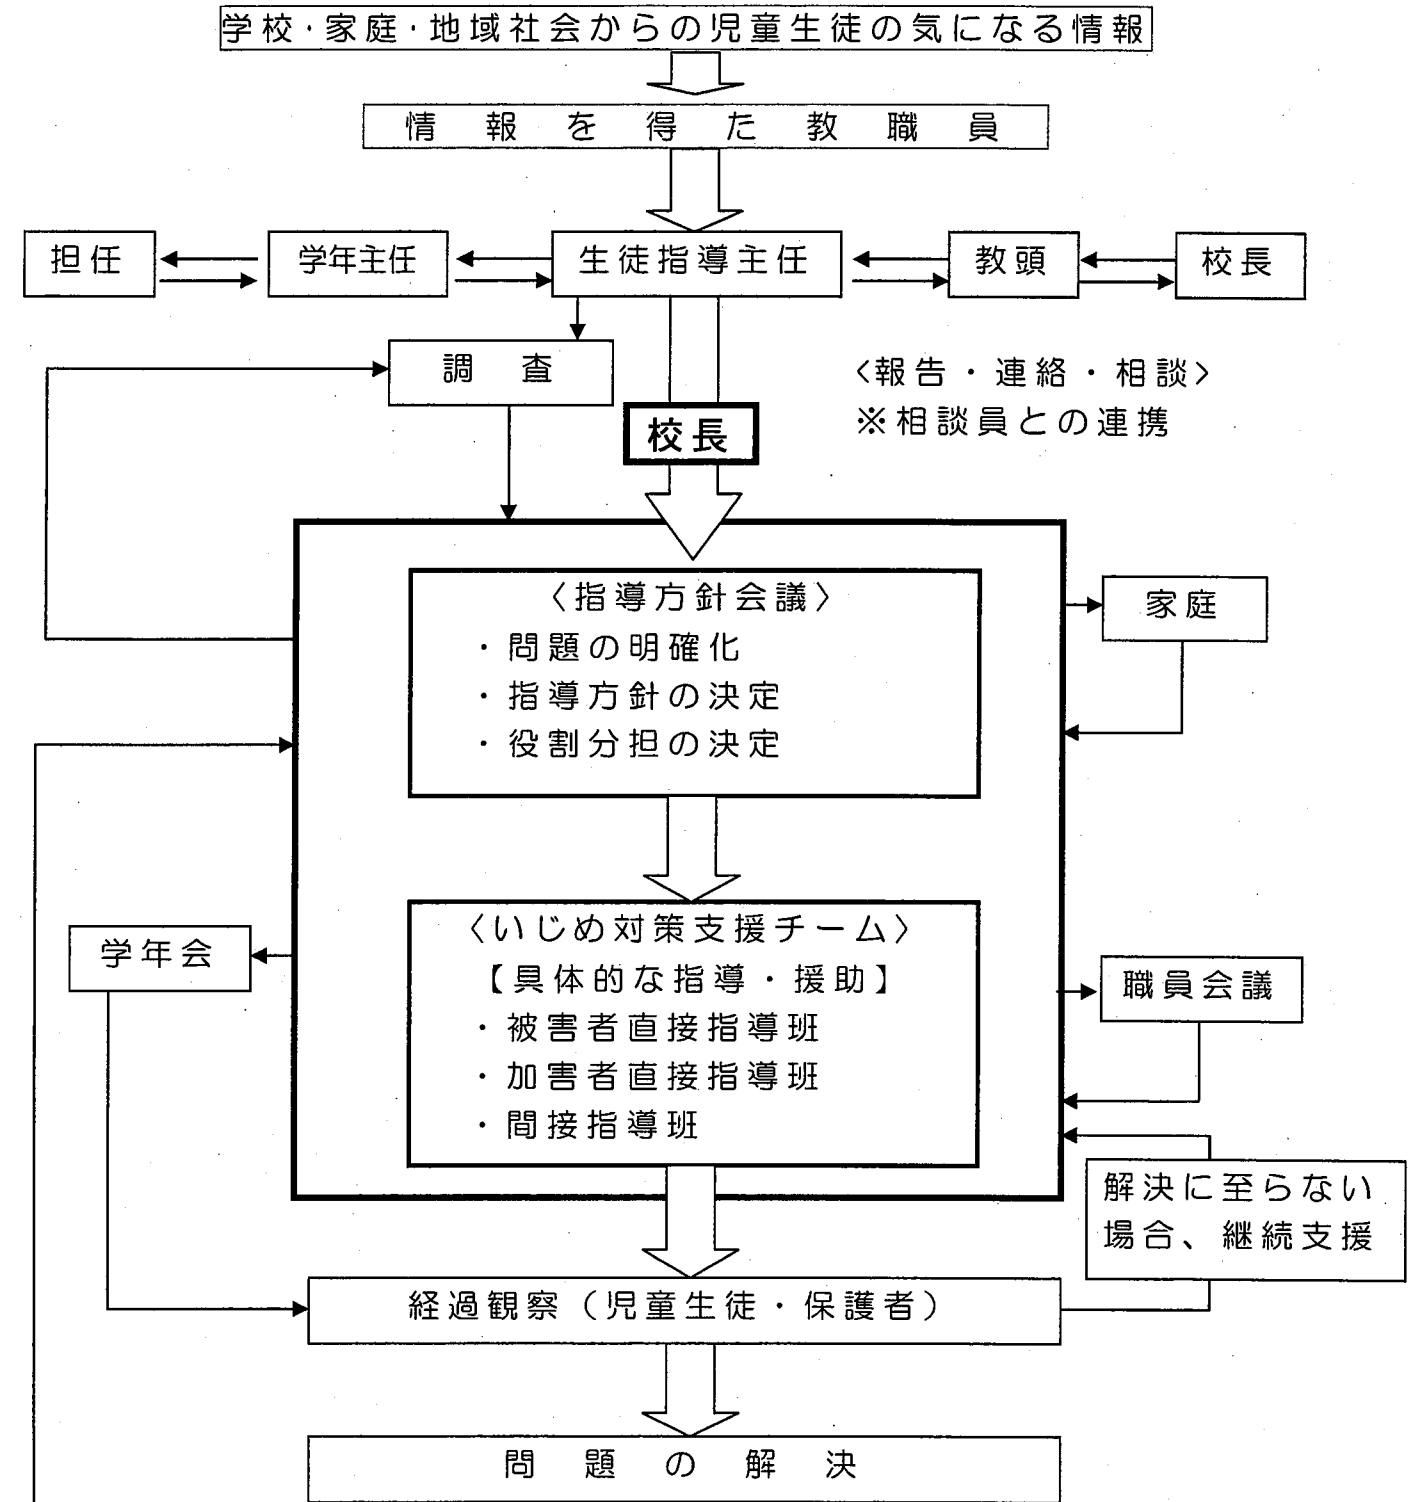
学校・家庭・地域社会からの児童生徒の気になる情報

情　報　を　得　た　教　職　員

担任

学年主任

生徒指導主任

教頭

校長

調　査

〈報告・連絡・相談〉
※相談員との連携

校長

〈指導方針会議〉
・問題の明確化
・指導方針の決定
・役割分担の決定

家庭

学年会

〈いじめ対策支援チーム〉
【具体的な指導・援助】
・被害者直接指導班
・加害者直接指導班
・間接指導班

職員会議

解決に至らない場合、継続支援

経過観察（児童生徒・保護者）

問　題　の　解　決